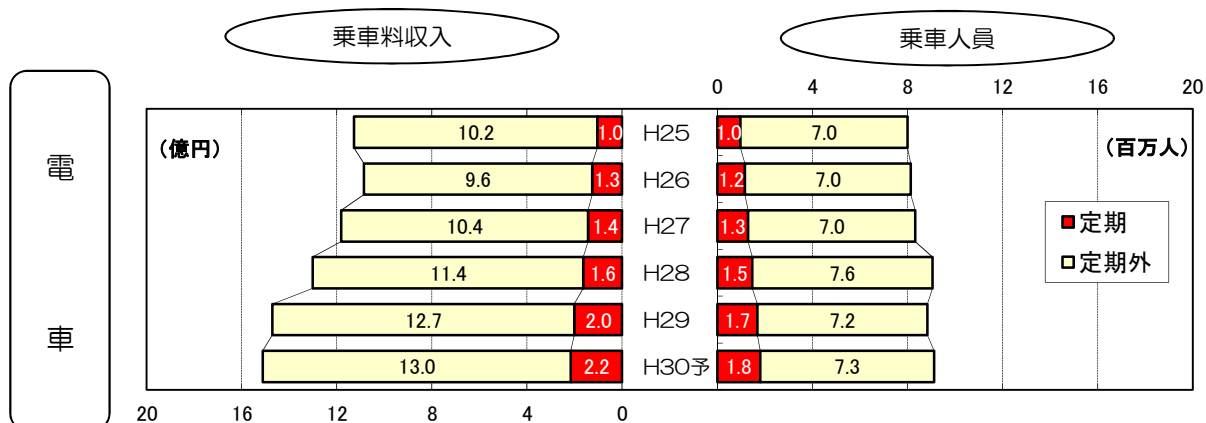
乗車料収入

乗車人員

電

車

(億円)

(百万人)

0 4 8 12 16 20

| 定期外 | 定期 | 年度 | 定期 | 定期外 |
|---|---|---|---|---|
| 10.2 | 1.0 | H25 | 1.0 | 7.0 |
| 9.6 | 1.3 | H26 | 1.2 | 7.0 |
| 10.4 | 1.4 | H27 | 1.3 | 7.0 |
| 11.4 | 1.6 | H28 | 1.5 | 7.6 |
| 12.7 | 2.0 | H29 | 1.7 | 7.2 |
| 13.0 | 2.2 | H30予 | 1.8 | 7.3 |

■定期
□定期外

20 16 12 8 4 0